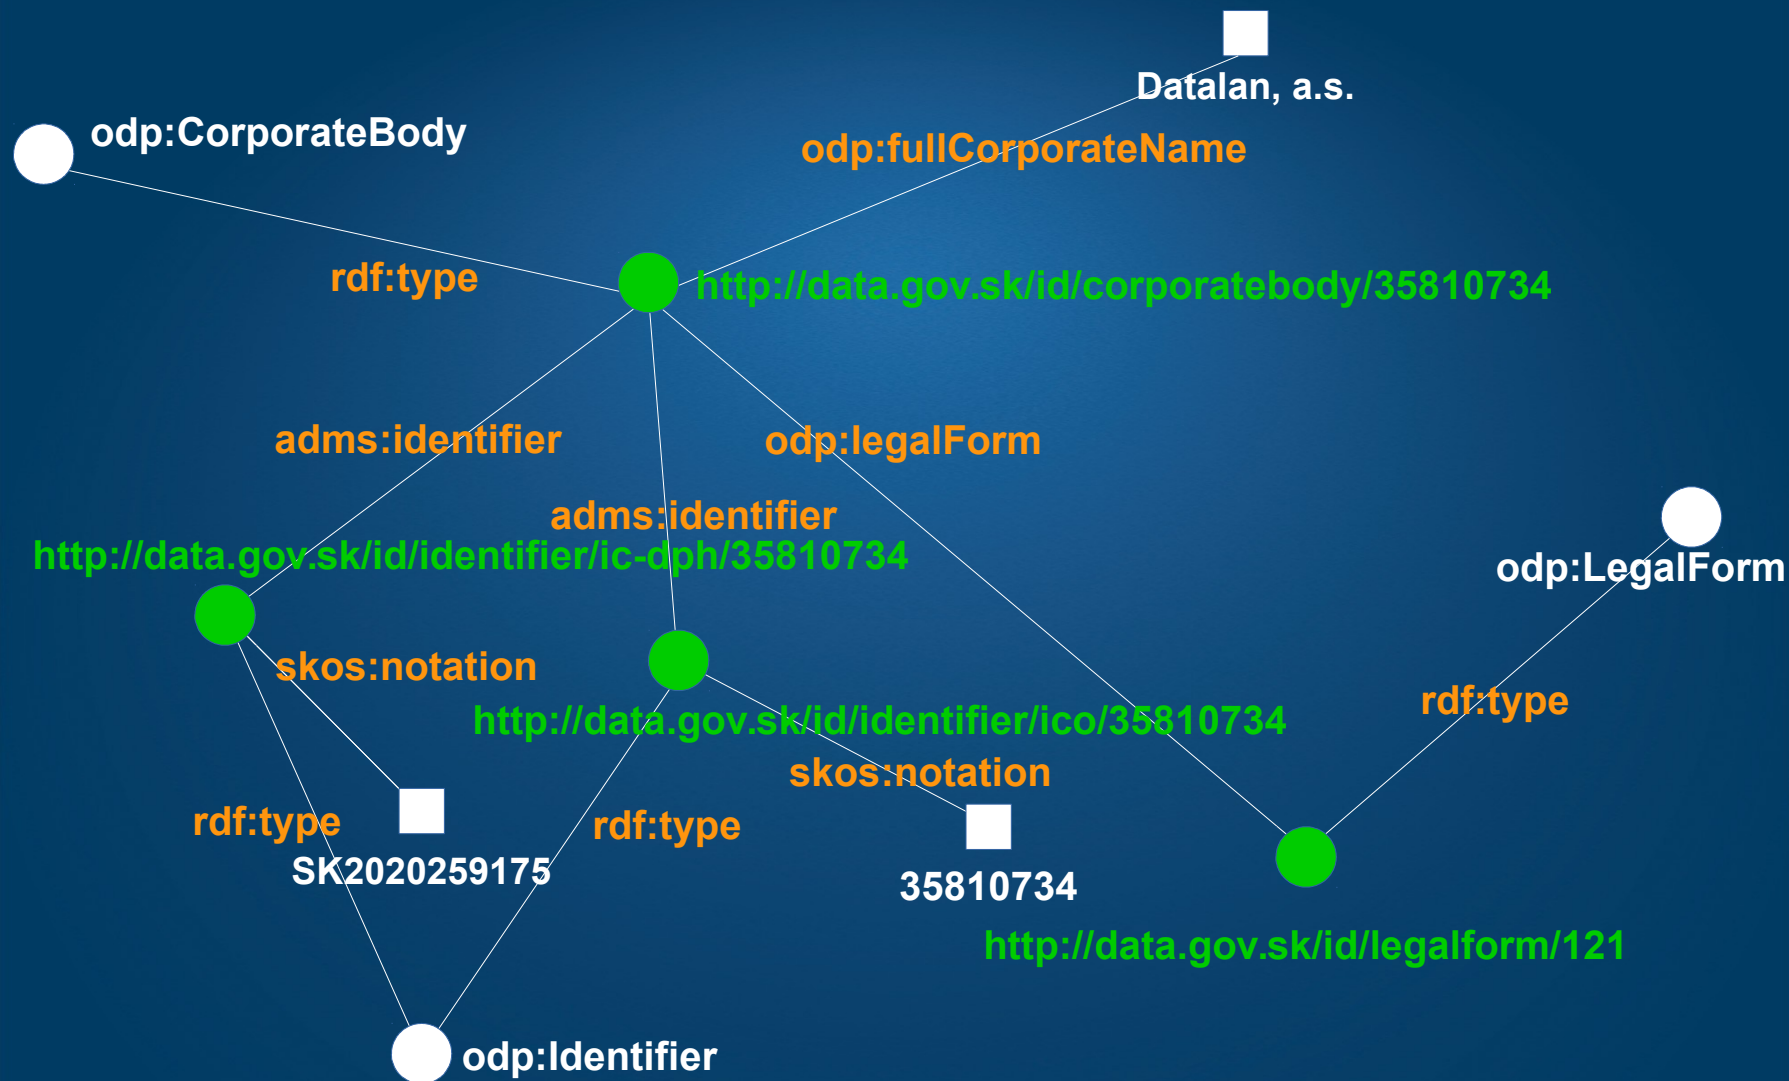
Datalan, a.s.

odp:CorporateBody

odp:fullCorporateName

rdf:type

http://data.gov.sk/id/corporatebody/35810734

adms:identifier

odp:legalForm

adms:identifier

http://data.gov.sk/id/identifier/ic-dph/35810734

odp:LegalForm

skos:notation

http://data.gov.sk/id/identifier/ico/35810734

rdf:type

skos:notation

rdf:type

rdf:type

SK2020259175

35810734

http://data.gov.sk/id/legalform/121

odp:Identifier